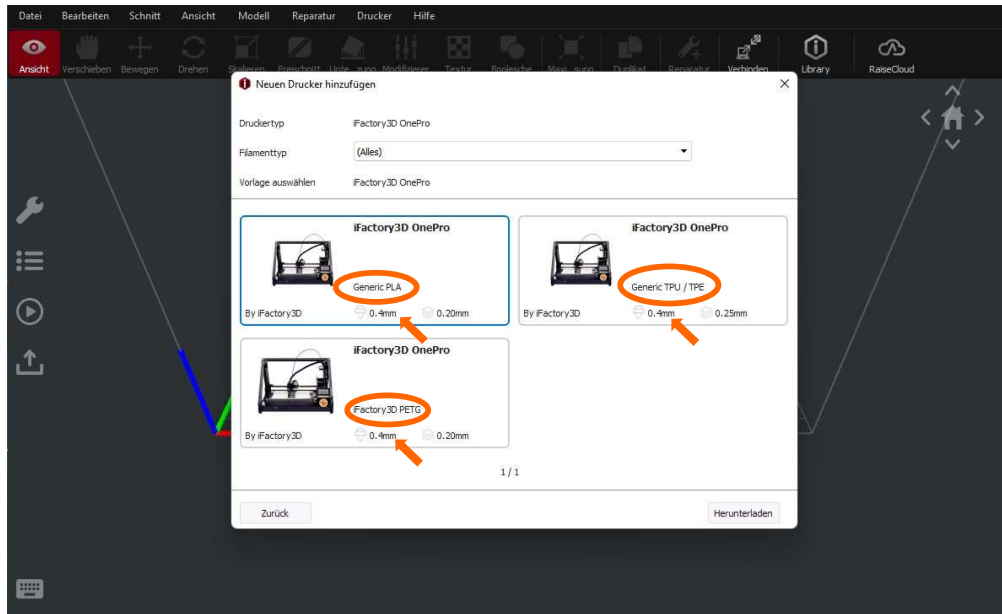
Datei Bearbeiten Schnitt Ansicht Modell Reparatur Drucker Hilfe

Ansicht Verschieben Bewegen Drehen Skalieren Freischnitt Unte...zung Modifizierer Textur Boolesche Maxi...sung Duplikat Reparatur Verbinden Library RaiseCloud

Neuen Drucker hinzufügen

Druckertyp iFactory3D OnePro

Filamenttyp (Alles)

Vorlage auswählen iFactory3D OnePro

iFactory3D OnePro
Generic PLA
By iFactory3D 0.4mm 0.20mm

iFactory3D OnePro
Generic TPU / TPE
By iFactory3D 0.4mm 0.25mm

iFactory3D OnePro
iFactory3D PETG
By iFactory3D 0.4mm 0.20mm

1 / 1

Zurück

Herunterladen